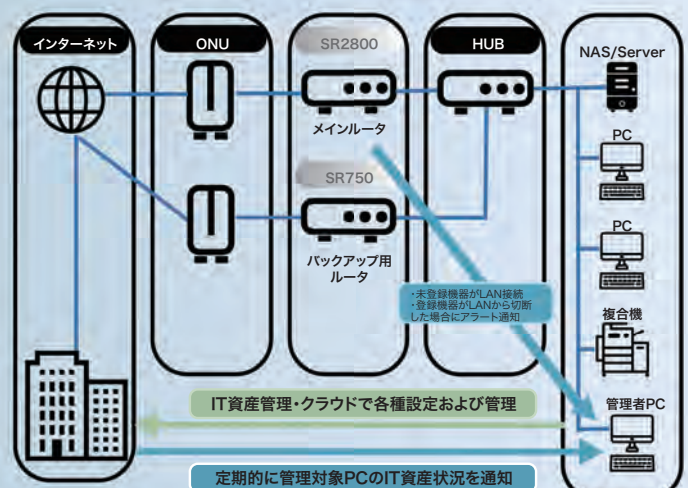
インターネット

ONU

SR2800

HUB

NAS/Server

メインルータ

PC

SR750

PC

バックアップ用
ルータ

・未登録機器がLAN接続
・登録機器がLANから切断
した場合にアラート通知

複合機

管理者PC

IT資産管理・クラウドで各種設定および管理

定期的に管理対象PCのIT資産状況を通知